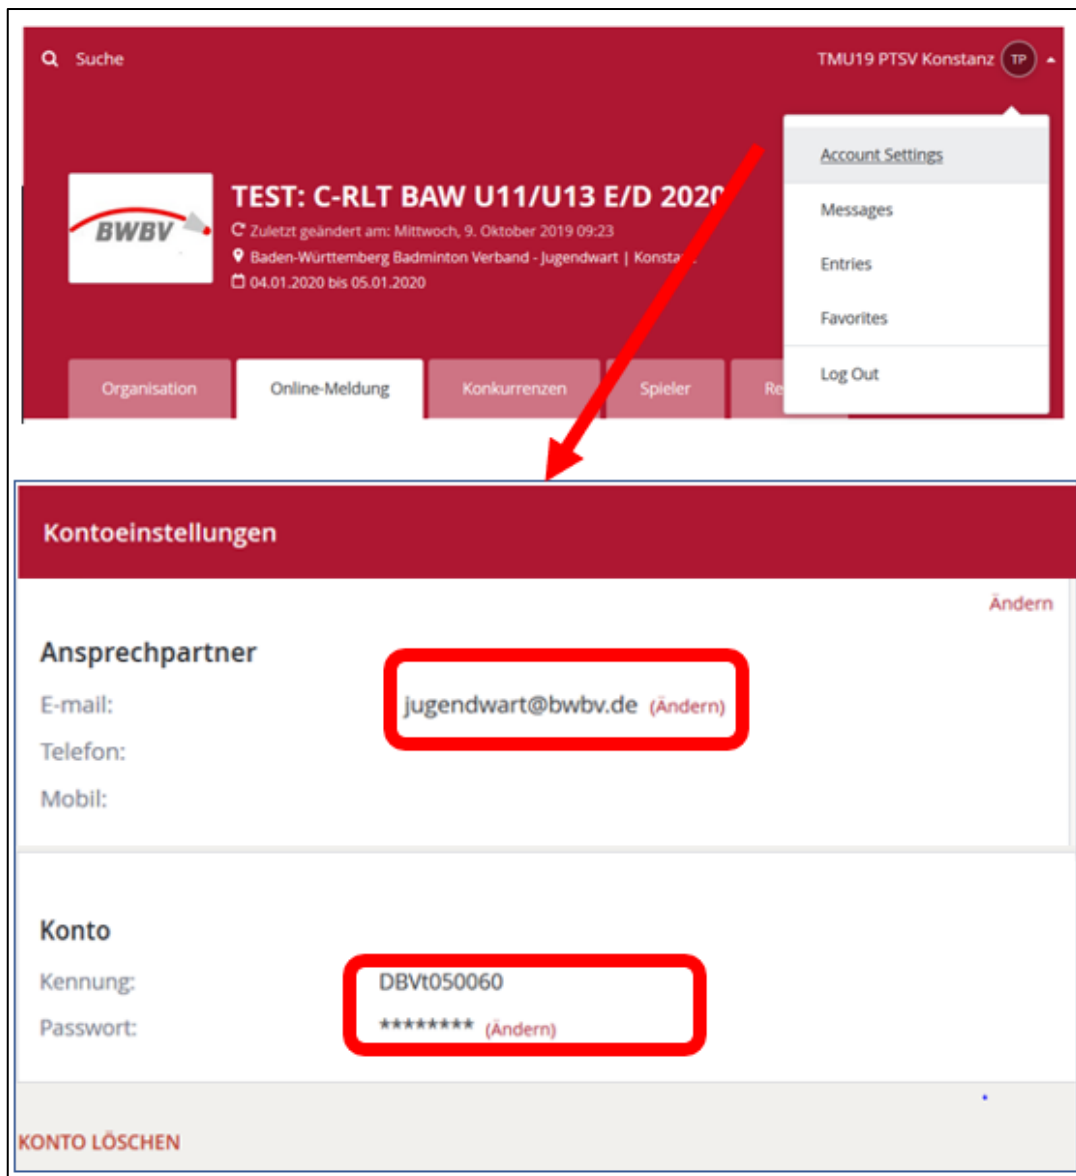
Suche

TMU19 PTSV Konstanz TP

Account Settings

Messages

Entries

Favorites

Log Out

BWBV

TEST: C-RLT BAW U11/U13 E/D 202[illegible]

Zuletzt geändert am: Mittwoch, 9. Oktober 2019 09:23

Baden-Württemberg Badminton Verband - Jugendwart | Konsta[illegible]

04.01.2020 bis 05.01.2020

Organisation | Online-Meldung | Konkurrenzen | Spieler | Re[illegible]

Kontoeinstellungen

Ändern

Ansprechpartner

E-mail: jugendwart@bwbv.de (Ändern)

Telefon:

Mobil:

Konto

Kennung: DBVt050060

Passwort: ******** (Ändern)

KONTO LÖSCHEN